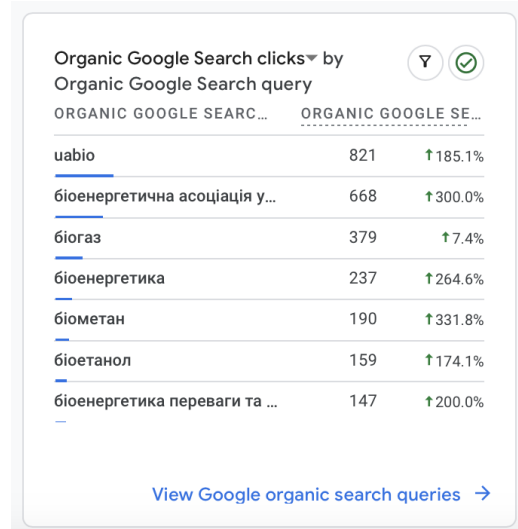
Organic Google Search clicks by Organic Google Search query

| ORGANIC GOOGLE SEARC… | ORGANIC GOOGLE SE… | |
|---|---|---|
| uabio | 821 | ↑185.1% |
| біоенергетична асоціація у… | 668 | ↑300.0% |
| біогаз | 379 | ↑7.4% |
| біоенергетика | 237 | ↑264.6% |
| біометан | 190 | ↑331.8% |
| біоетанол | 159 | ↑174.1% |
| біоенергетика переваги та … | 147 | ↑200.0% |

View Google organic search queries →